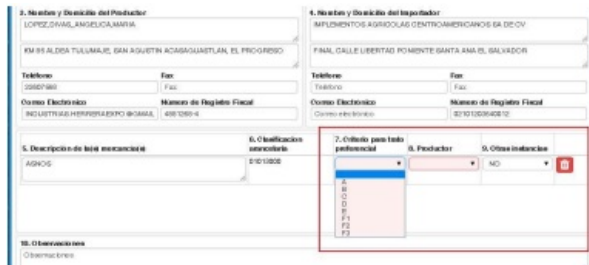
3. Nombre y Domicilio del Productor
LOPEZ,OVANI,ANGELICA,MARIA
KM 85 ALDEA TULUMAJE, SAN AGUSTIN ACASAGUASTLAN, EL PROGRESO
Teléfono
22887988
Fax
Fax
Correo Electrónico
INDUSTRIAS.HERRERA.EXPO.@GMAIL
Número de Registro Fiscal
4081268-4

4. Nombre y Domicilio del Importador
IMPLEMENTOS AGRICOLAS CENTROAMERICANOS SA DE CV
FINAL CALLE LIBERTAD PONIENTE SANTA ANA EL SALVADOR
Teléfono
Teléfono
Fax
Fax
Correo Electrónico
Correo electrónico
Número de Registro Fiscal
02101203640812

5. Descripción de la(s) mercancía(s)
ASNOS
6. Clasificación arancelaria
01013000
7. Criterio para trato preferencial
A
B
C
D
E
F1
F2
F3
8. Productor
9. Otras instancias
NO

10. Observaciones
Observaciones